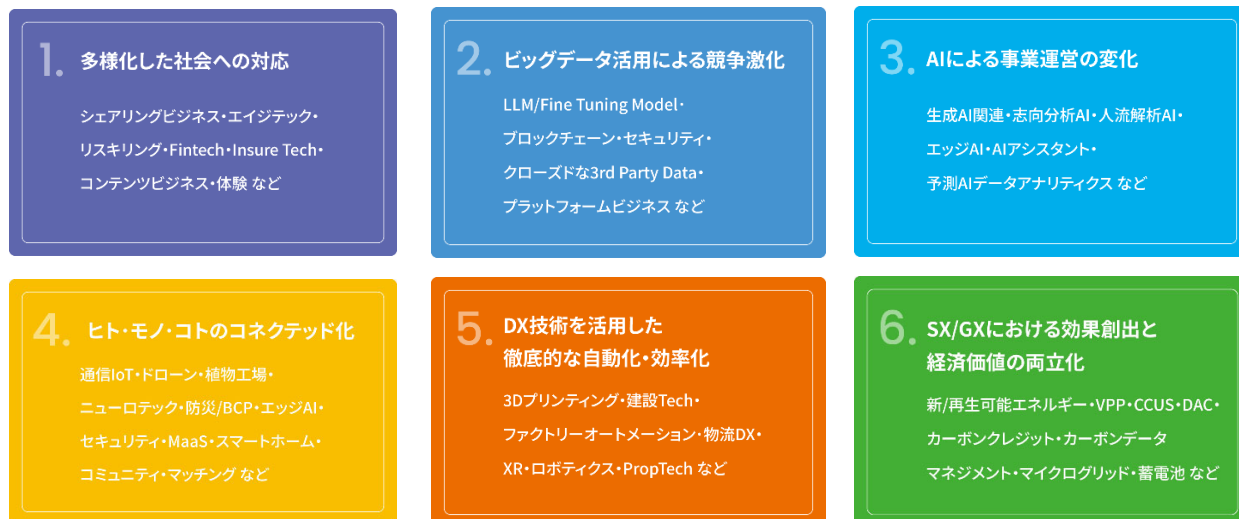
1. 多様化した社会への対応

シェアリングビジネス・エイジテック・リスキリング・Fintech・Insure Tech・コンテンツビジネス・体験 など

2. ビッグデータ活用による競争激化

LLM/Fine Tuning Model・ブロックチェーン・セキュリティ・クローズドな3rd Party Data・プラットフォームビジネス など

3. AIによる事業運営の変化

生成AI関連・志向分析AI・人流解析AI・エッジAI・AIアシスタント・予測AIデータアナリティクス など

4. ヒト・モノ・コトのコネクテッド化

通信IoT・ドローン・植物工場・ニューロテック・防災/BCP・エッジAI・セキュリティ・MaaS・スマートホーム・コミュニティ・マッチング など

5. DX技術を活用した徹底的な自動化・効率化

3Dプリンティング・建設Tech・ファクトリーオートメーション・物流DX・XR・ロボティクス・PropTech など

6. SX/GXにおける効果創出と経済価値の両立化

新/再生可能エネルギー・VPP・CCUS・DAC・カーボンクレジット・カーボンデータマネジメント・マイクログリッド・蓄電池 など